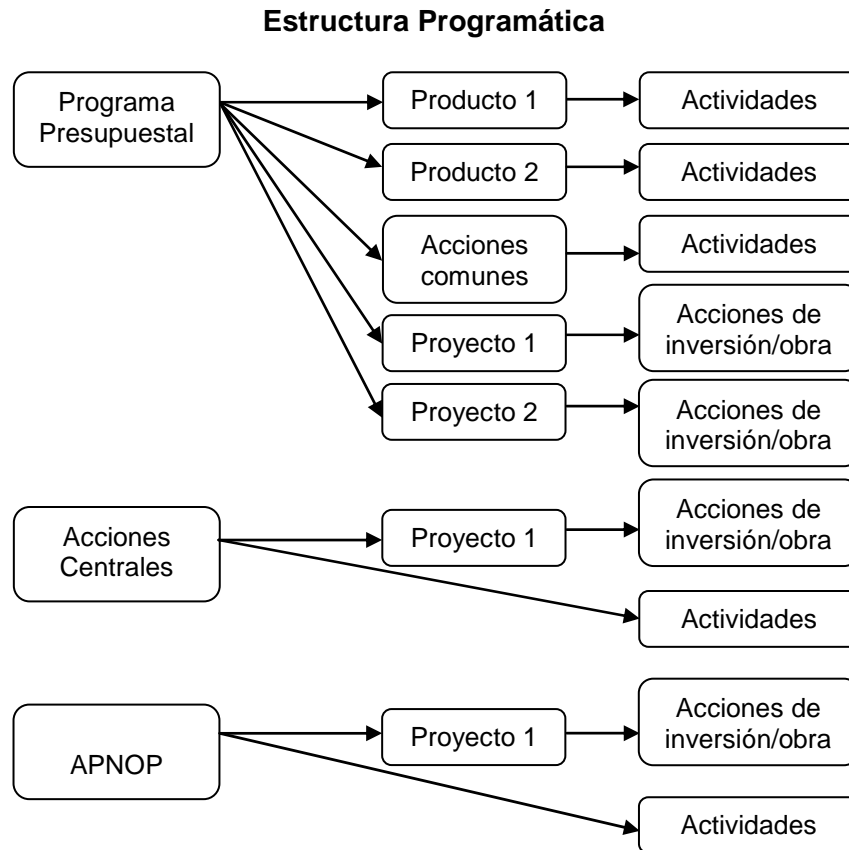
**Estructura Programática**

Programa Presupuestal

Producto 1

Actividades

Producto 2

Actividades

Acciones comunes

Actividades

Proyecto 1

Acciones de inversión/obra

Proyecto 2

Acciones de inversión/obra

Acciones Centrales

Proyecto 1

Acciones de inversión/obra

Actividades

APNOP

Proyecto 1

Acciones de inversión/obra

Actividades